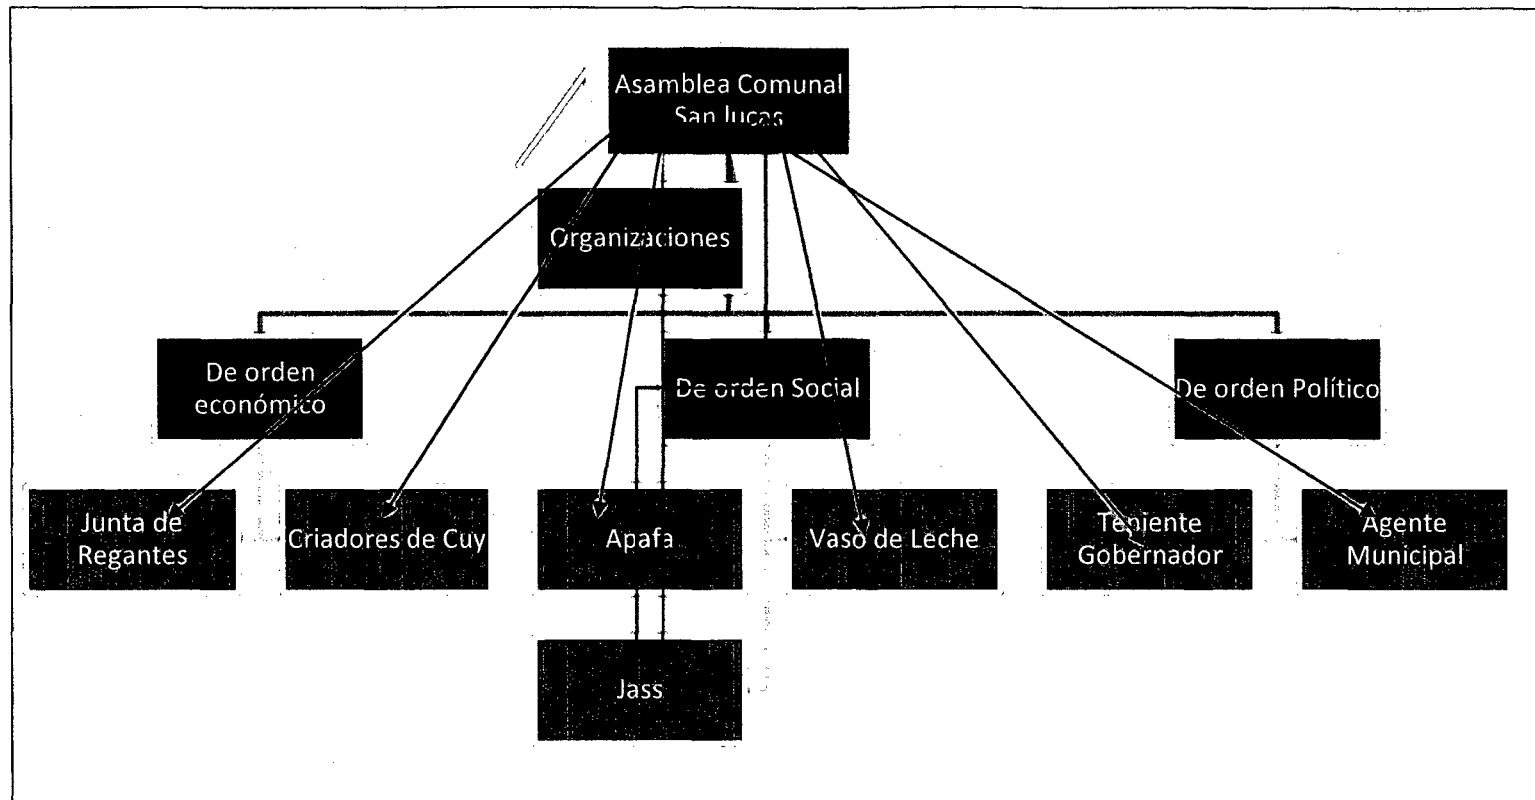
Asamblea Comunal San lucas

Organizaciones

De orden económico

De orden Social

De orden Político

Junta de Regantes

Criadores de Cuy

Apafa

Vaso de Leche

Teniente Gobernador

Agente Municipal

Jass